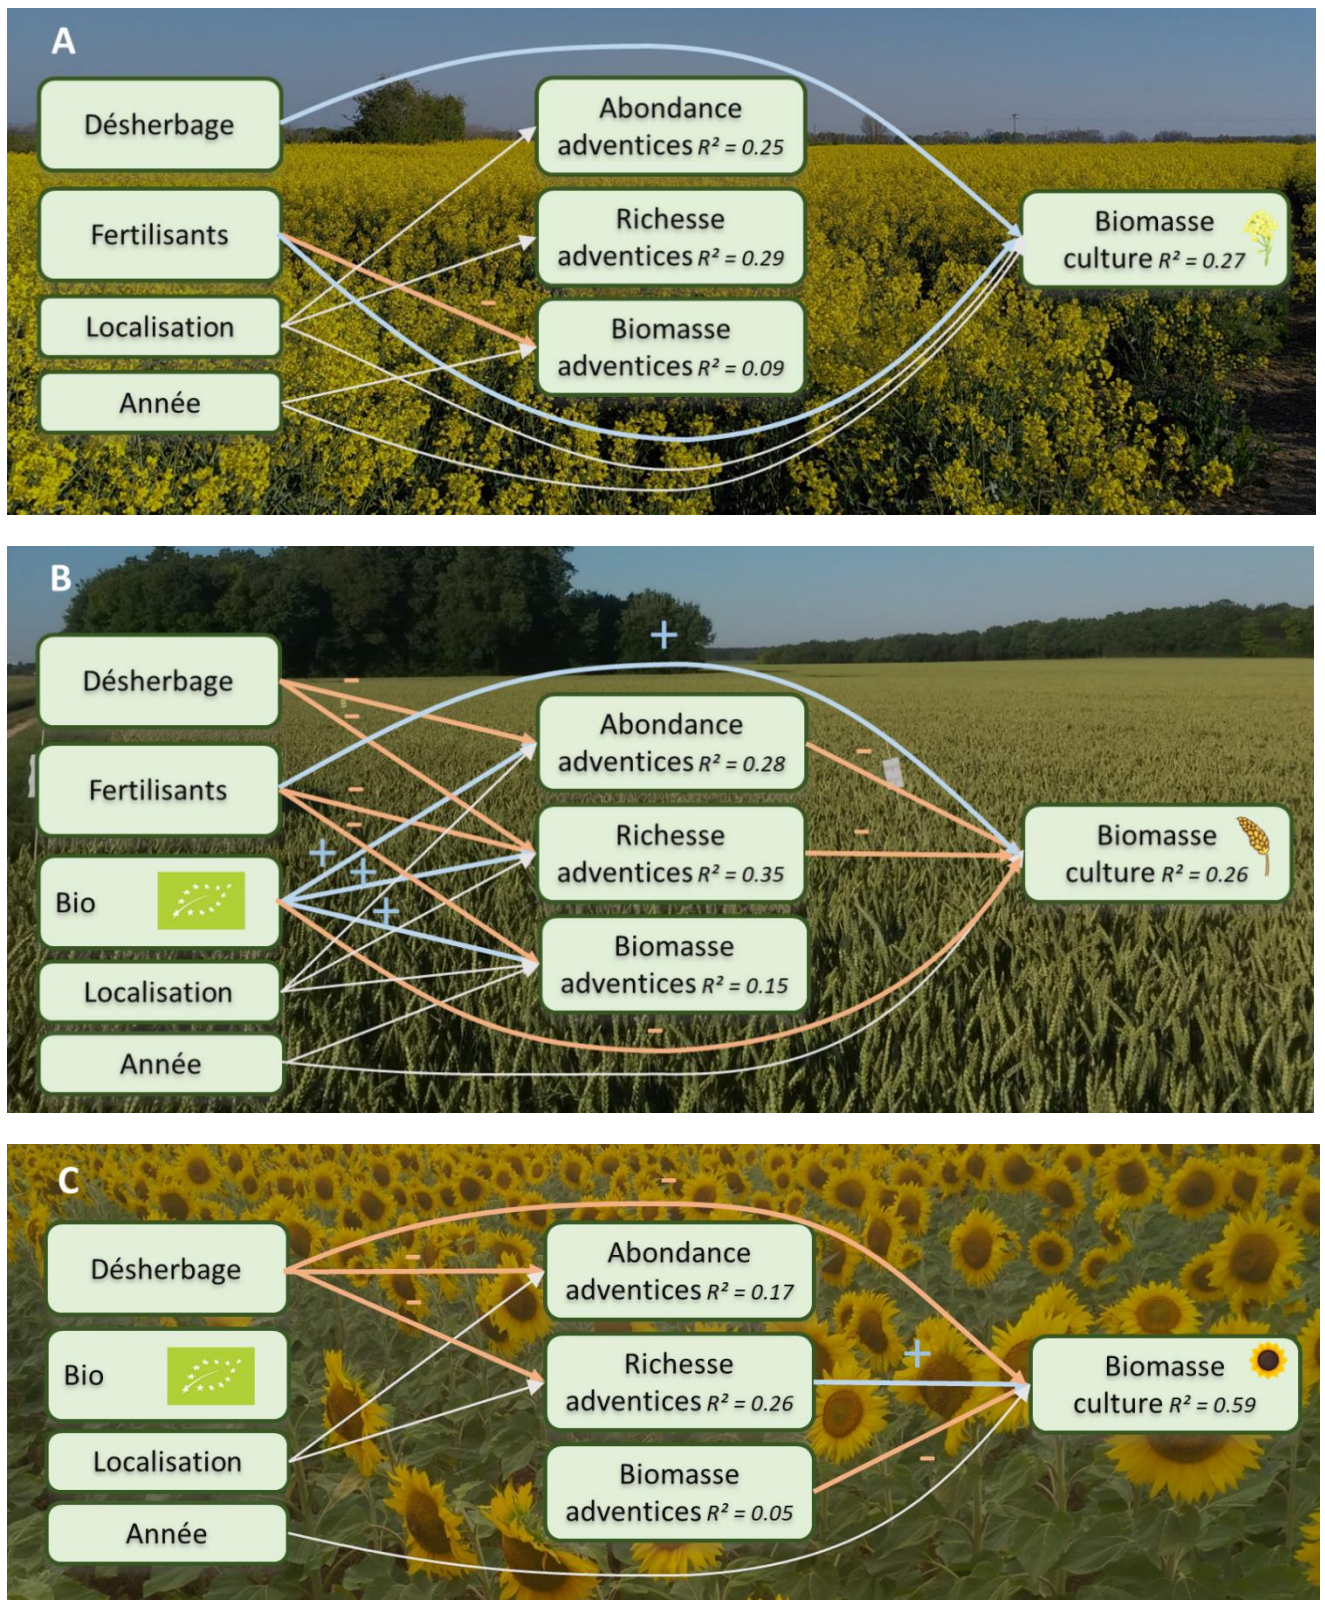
A

Désherbage

Fertilisants

Localisation

Année

Abondance adventices $R^2 = 0.25$

Richesse adventices $R^2 = 0.29$

Biomasse adventices $R^2 = 0.09$

-

Biomasse culture $R^2 = 0.27$

B

Désherbage

Fertilisants

Bio

Localisation

Année

+

-

-

-

-

+

+

+

Abondance adventices $R^2 = 0.28$

Richesse adventices $R^2 = 0.35$

Biomasse adventices $R^2 = 0.15$

-

-

-

Biomasse culture $R^2 = 0.26$

C

Désherbage

Bio

Localisation

Année

-

-

-

Abondance adventices $R^2 = 0.17$

Richesse adventices $R^2 = 0.26$

Biomasse adventices $R^2 = 0.05$

+

-

Biomasse culture $R^2 = 0.59$